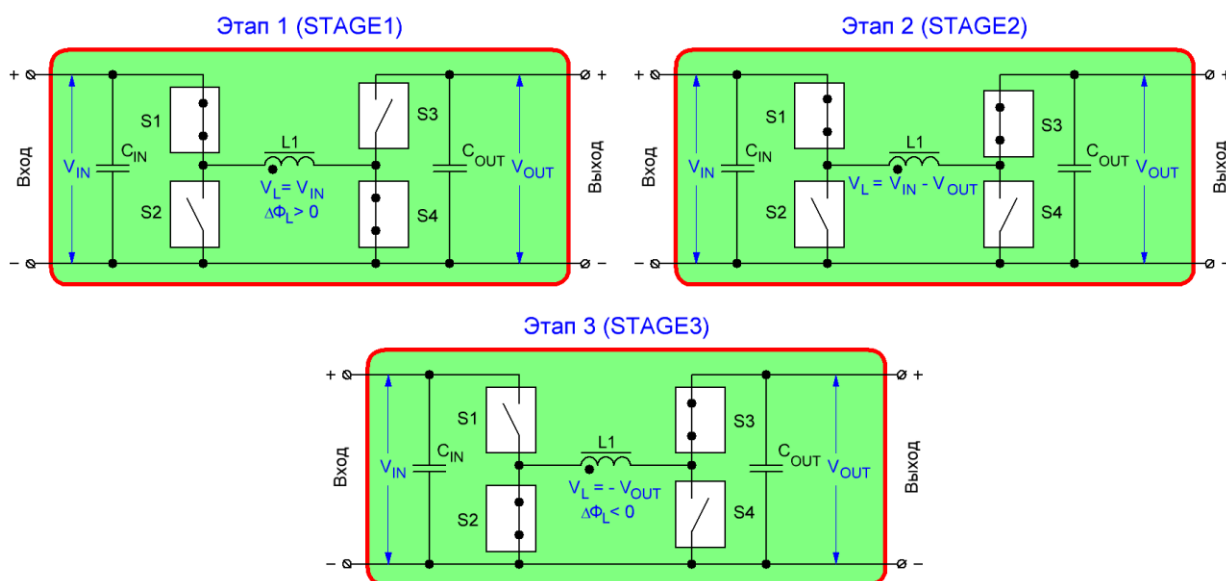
Этап 1 (STAGE1)

+
–
Вход
$V_{IN}$
$C_{IN}$
S1
S2
L1
$V_L = V_{IN}$
$\Delta\Phi_L > 0$
S3
S4
$C_{OUT}$
$V_{OUT}$
Выход
+
–

Этап 2 (STAGE2)

+
–
Вход
$V_{IN}$
$C_{IN}$
S1
S2
L1
$V_L = V_{IN} - V_{OUT}$
S3
S4
$C_{OUT}$
$V_{OUT}$
Выход
+
–

Этап 3 (STAGE3)

+
–
Вход
$V_{IN}$
$C_{IN}$
S1
S2
L1
$V_L = - V_{OUT}$
$\Delta\Phi_L < 0$
S3
S4
$C_{OUT}$
$V_{OUT}$
Выход
+
–